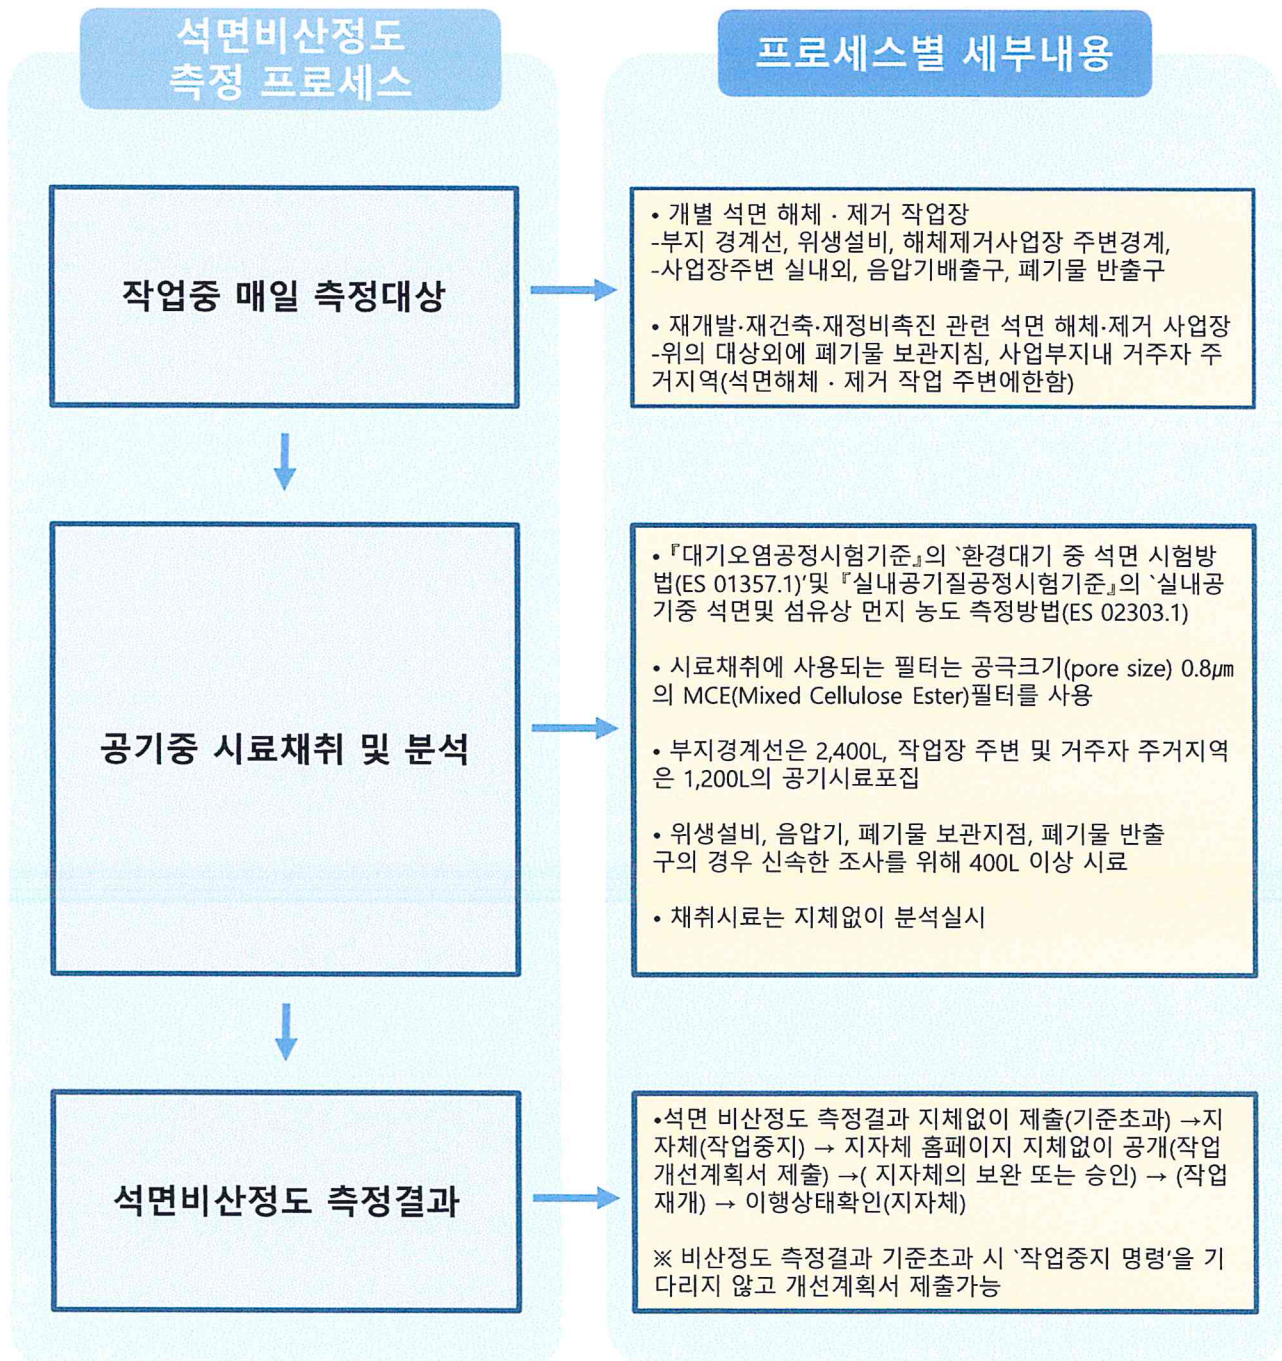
석면비산정도 측정 프로세스

프로세스별 세부내용

작업중 매일 측정대상

• 개별 석면 해체 · 제거 작업장
-부지 경계선, 위생설비, 해체제거사업장 주변경계,
-사업장주변 실내외, 음압기배출구, 폐기물 반출구

• 재개발·재건축·재정비촉진 관련 석면 해체·제거 사업장
-위의 대상외에 폐기물 보관지침, 사업부지내 거주자 주거지역(석면해체 · 제거 작업 주변에한함)

공기중 시료채취 및 분석

• 『대기오염공정시험기준』의 `환경대기 중 석면 시험방법(ES 01357.1)'및 『실내공기질공정시험기준』의 `실내공기중 석면및 섬유상 먼지 농도 측정방법(ES 02303.1)

• 시료채취에 사용되는 필터는 공극크기(pore size) 0.8$\mu m$의 MCE(Mixed Cellulose Ester)필터를 사용

• 부지경계선은 2,400L, 작업장 주변 및 거주자 주거지역은 1,200L의 공기시료포집

• 위생설비, 음압기, 폐기물 보관지점, 폐기물 반출구의 경우 신속한 조사를 위해 400L 이상 시료

• 채취시료는 지체없이 분석실시

석면비산정도 측정결과

•석면 비산정도 측정결과 지체없이 제출(기준초과) →지자체(작업중지) → 지자체 홈페이지 지체없이 공개(작업개선계획서 제출) →( 지자체의 보완 또는 승인) → (작업재개) → 이행상태확인(지자체)

※ 비산정도 측정결과 기준초과 시 `작업중지 명령'을 기다리지 않고 개선계획서 제출가능